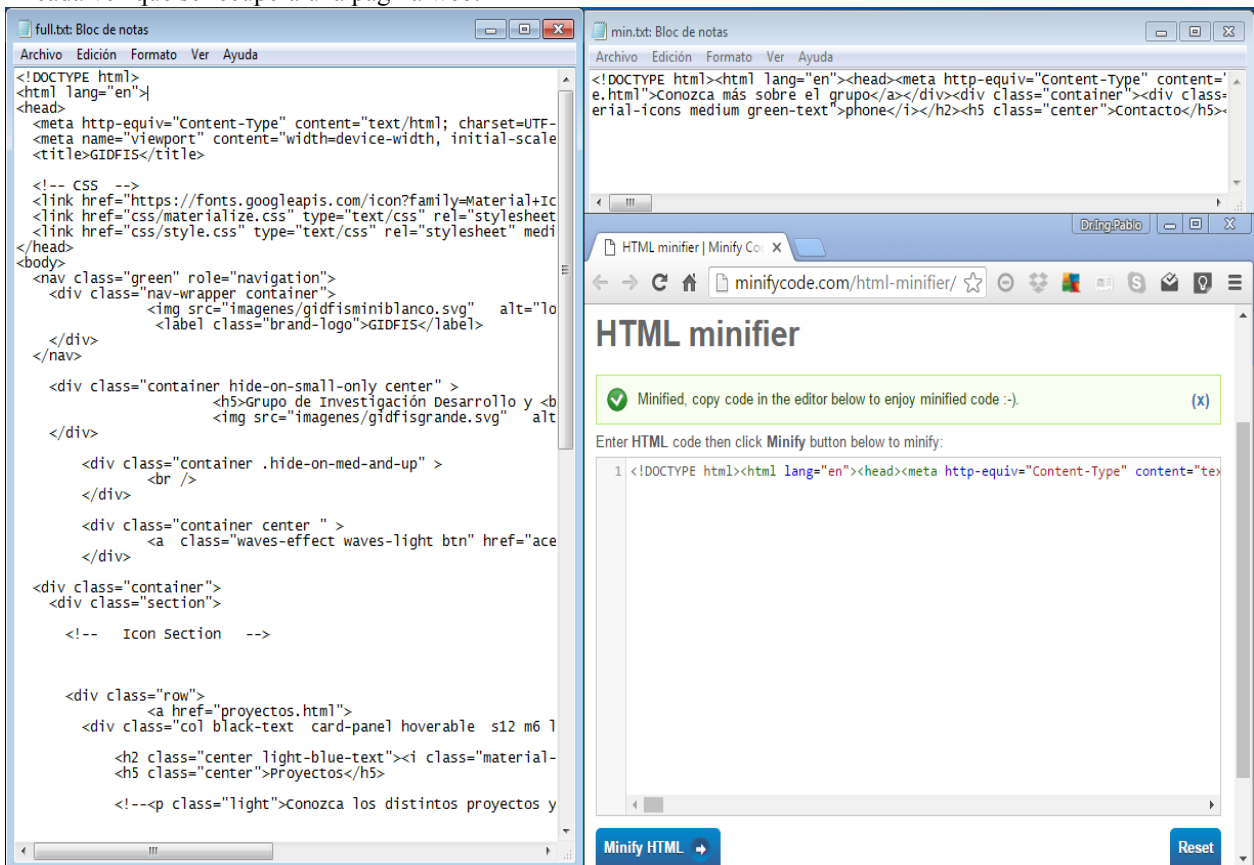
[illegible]

full.txt: Bloc de notas

Archivo Edición Formato Ver Ayuda

<!DOCTYPE html>
<html lang="en">
<head>
<meta http-equiv="Content-Type" content="text/html; charset=UTF-
<meta name="viewport" content="width=device-width, initial-scale
<title>GIDFIS</title>

<!-- CSS -->
<link href="https://fonts.googleapis.com/icon?family=Material+Ic
<link href="css/materialize.css" type="text/css" rel="stylesheet
<link href="css/style.css" type="text/css" rel="stylesheet" medi
</head>
<body>
<nav class="green" role="navigation">
<div class="nav-wrapper container">
<img src="imagenes/gidfisminiblanco.svg" alt="lo
<label class="brand-logo">GIDFIS</label>
</div>
</nav>

<div class="container hide-on-small-only center" >
<h5>Grupo de Investigación Desarrollo y <b
<img src="imagenes/gidfisgrande.svg" alt
</div>

<div class="container .hide-on-med-and-up" >
<br />
</div>

<div class="container center " >
<a class="waves-effect waves-light btn" href="ace
</div>

<div class="container">
<div class="section">

<!-- Icon Section -->

<div class="row">
<a href="proyectos.html">
<div class="col black-text card-panel hoverable s12 m6 l

<h2 class="center light-blue-text"><i class="material-
<h5 class="center">Proyectos</h5>

<!--<p class="light">Conozca los distintos proyectos y

min.txt: Bloc de notas

Archivo Edición Formato Ver Ayuda

<!DOCTYPE html><html lang="en"><head><meta http-equiv="Content-Type" content="
e.html">Conozca más sobre el grupo</a></div><div class="container"><div class=
erial-icons medium green-text">phone</i></h2><h5 class="center">Contacto</h5>

Dr.Ing.Pablo

HTML minifier | Minify Co ×

minifycode.com/html-minifier/

HTML minifier

Minified, copy code in the editor below to enjoy minified code :-).

(x)

Enter HTML code then click Minify button below to minify:

1 <!DOCTYPE html><html lang="en"><head><meta http-equiv="Content-Type" content="te

Minify HTML

Reset